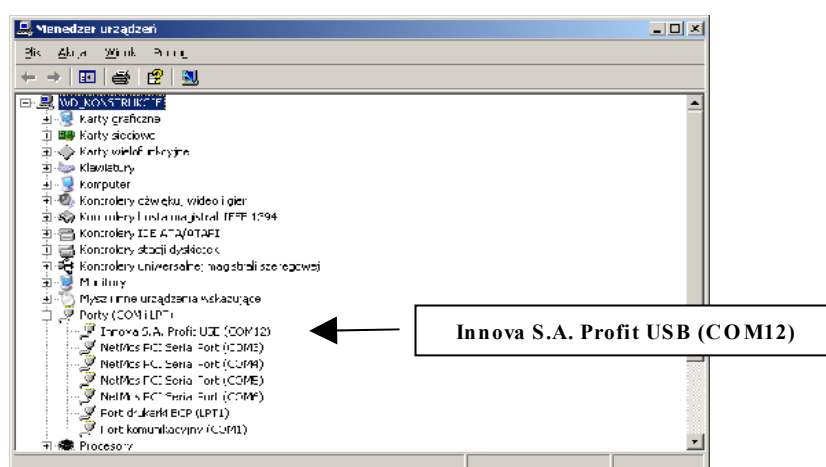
Menedżer urządzeń

Plik Akcja Widok Pomoc

WD_KONSTRUKTOR

Karty graficzne

Karty sieciowe

Karty wielofunkcyjne

Klawiatury

Komputer

Kontrolery dźwięku, wideo i gier

Kontrolery hosta magistrali IEEE 1394

Kontrolery IDE ATA/ATAPI

Kontrolery stacji dyskietek

Kontrolery uniwersalnej magistrali szeregowej

Monitory

Mysz i inne urządzenia wskazujące

Porty (COM i LPT)

Innova S.A. Profit USB (COM12)

NetMos PCI Serial Port (COM3)

NetMos PCI Serial Port (COM4)

NetMos PCI Serial Port (COM5)

NetMos PCI Serial Port (COM6)

Port drukarki ECP (LPT1)

Port komunikacyjny (COM1)

Procesory

Innova S.A. Profit USB (COM12)